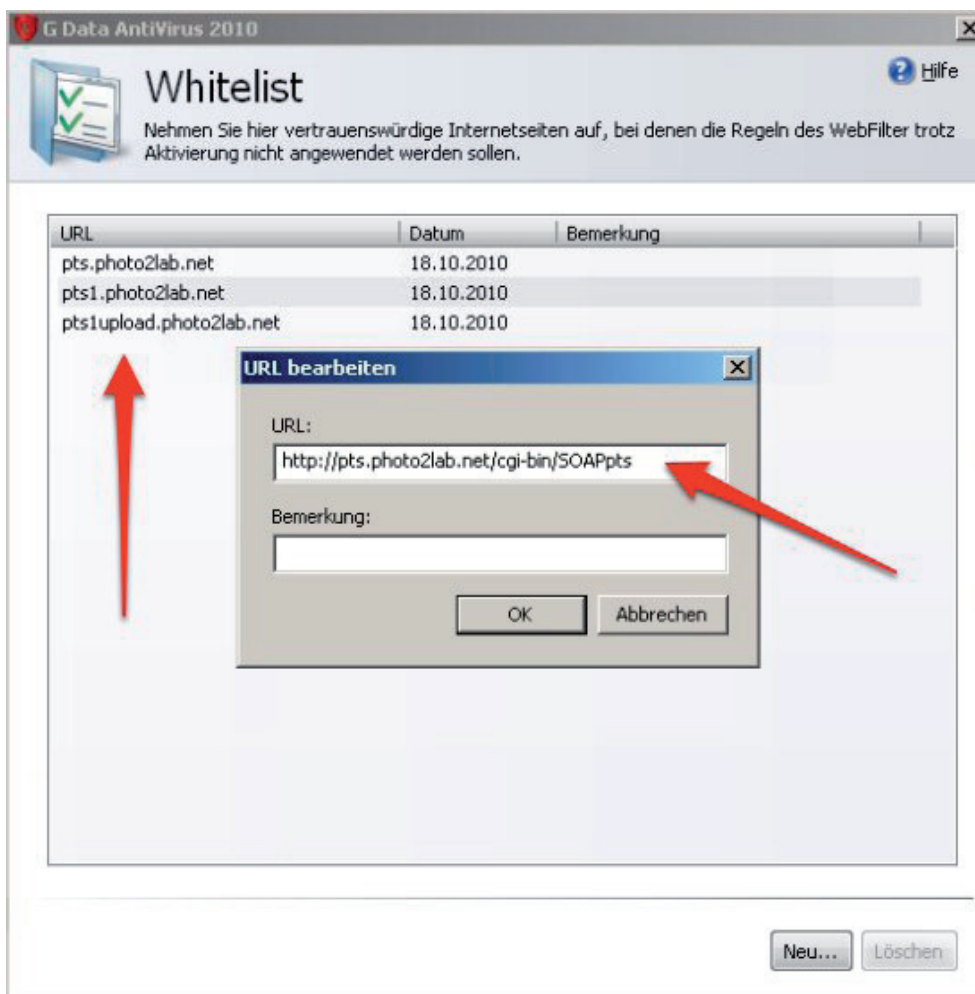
G Data AntiVirus 2010

Whitelist

Hilfe

Nehmen Sie hier vertrauenswürdige Internetseiten auf, bei denen die Regeln des WebFilter trotz Aktivierung nicht angewendet werden sollen.

| URL | Datum | Bemerkung |
|---|---|---|
| pts.photo2lab.net | 18.10.2010 | |
| pts1.photo2lab.net | 18.10.2010 | |
| pts1upload.photo2lab.net | 18.10.2010 | |

URL bearbeiten

URL:

http://pts.photo2lab.net/cgi-bin/SOAPpts

Bemerkung:

OK

Abbrechen

Neu...

Löschen